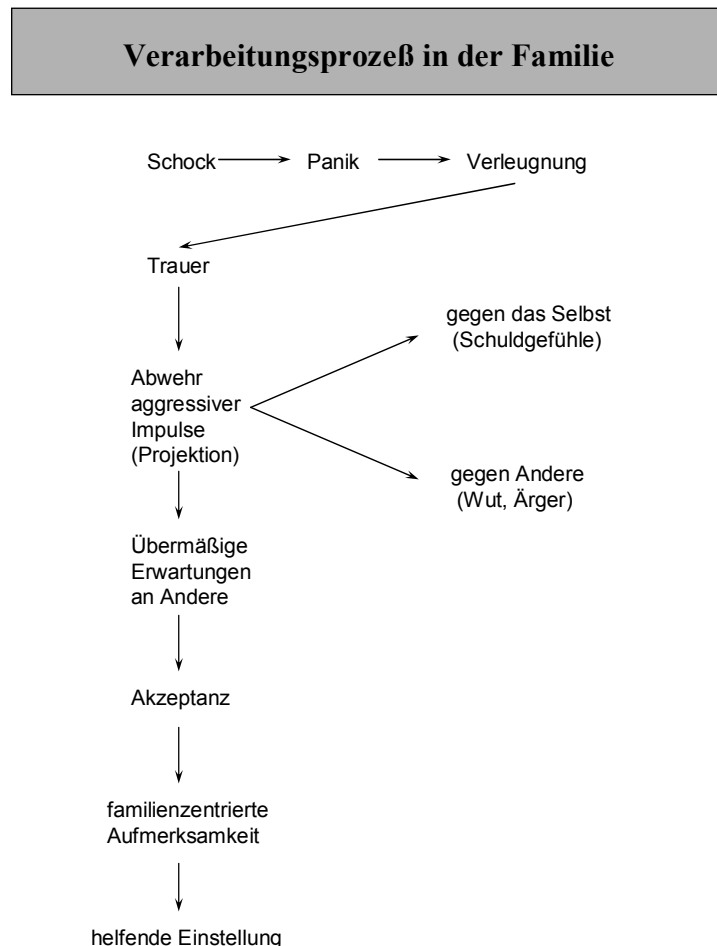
Verarbeitungsprozeß in der Familie

Schock → Panik → Verleugnung

Trauer

Abwehr aggressiver Impulse (Projektion)

gegen das Selbst (Schuldgefühle)

gegen Andere (Wut, Ärger)

Übermäßige Erwartungen an Andere

Akzeptanz

familienzentrierte Aufmerksamkeit

helfende Einstellung